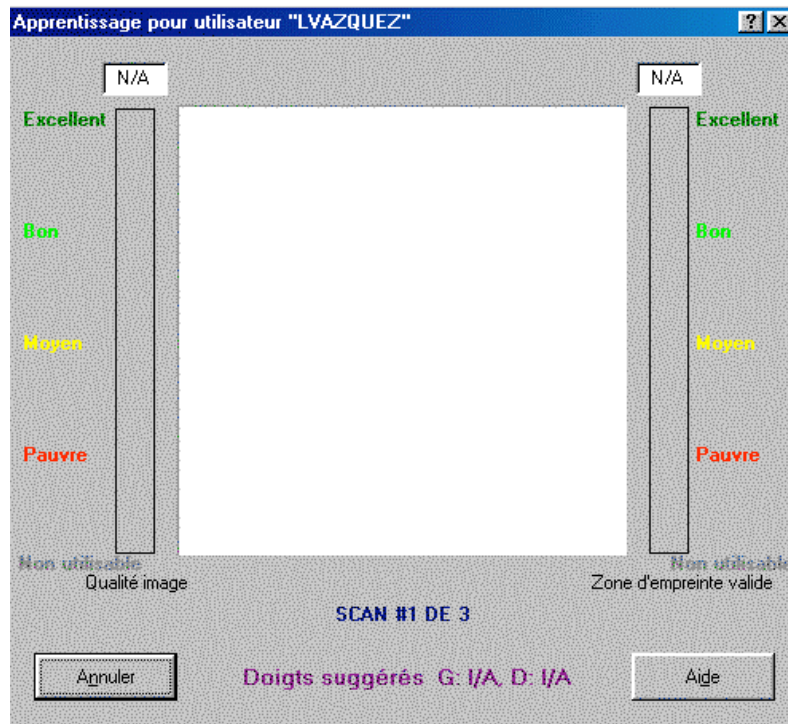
Apprentissage pour utilisateur "LVAZQUEZ"

? X

N/A

N/A

Excellent

Excellent

Bon

Bon

Moyen

Moyen

Pauvre

Pauvre

Non utilisable

Non utilisable

Qualité image

Zone d'empreinte valide

SCAN #1 DE 3

Annuler

Doigts suggérés G: I/A, D: I/A

Aide